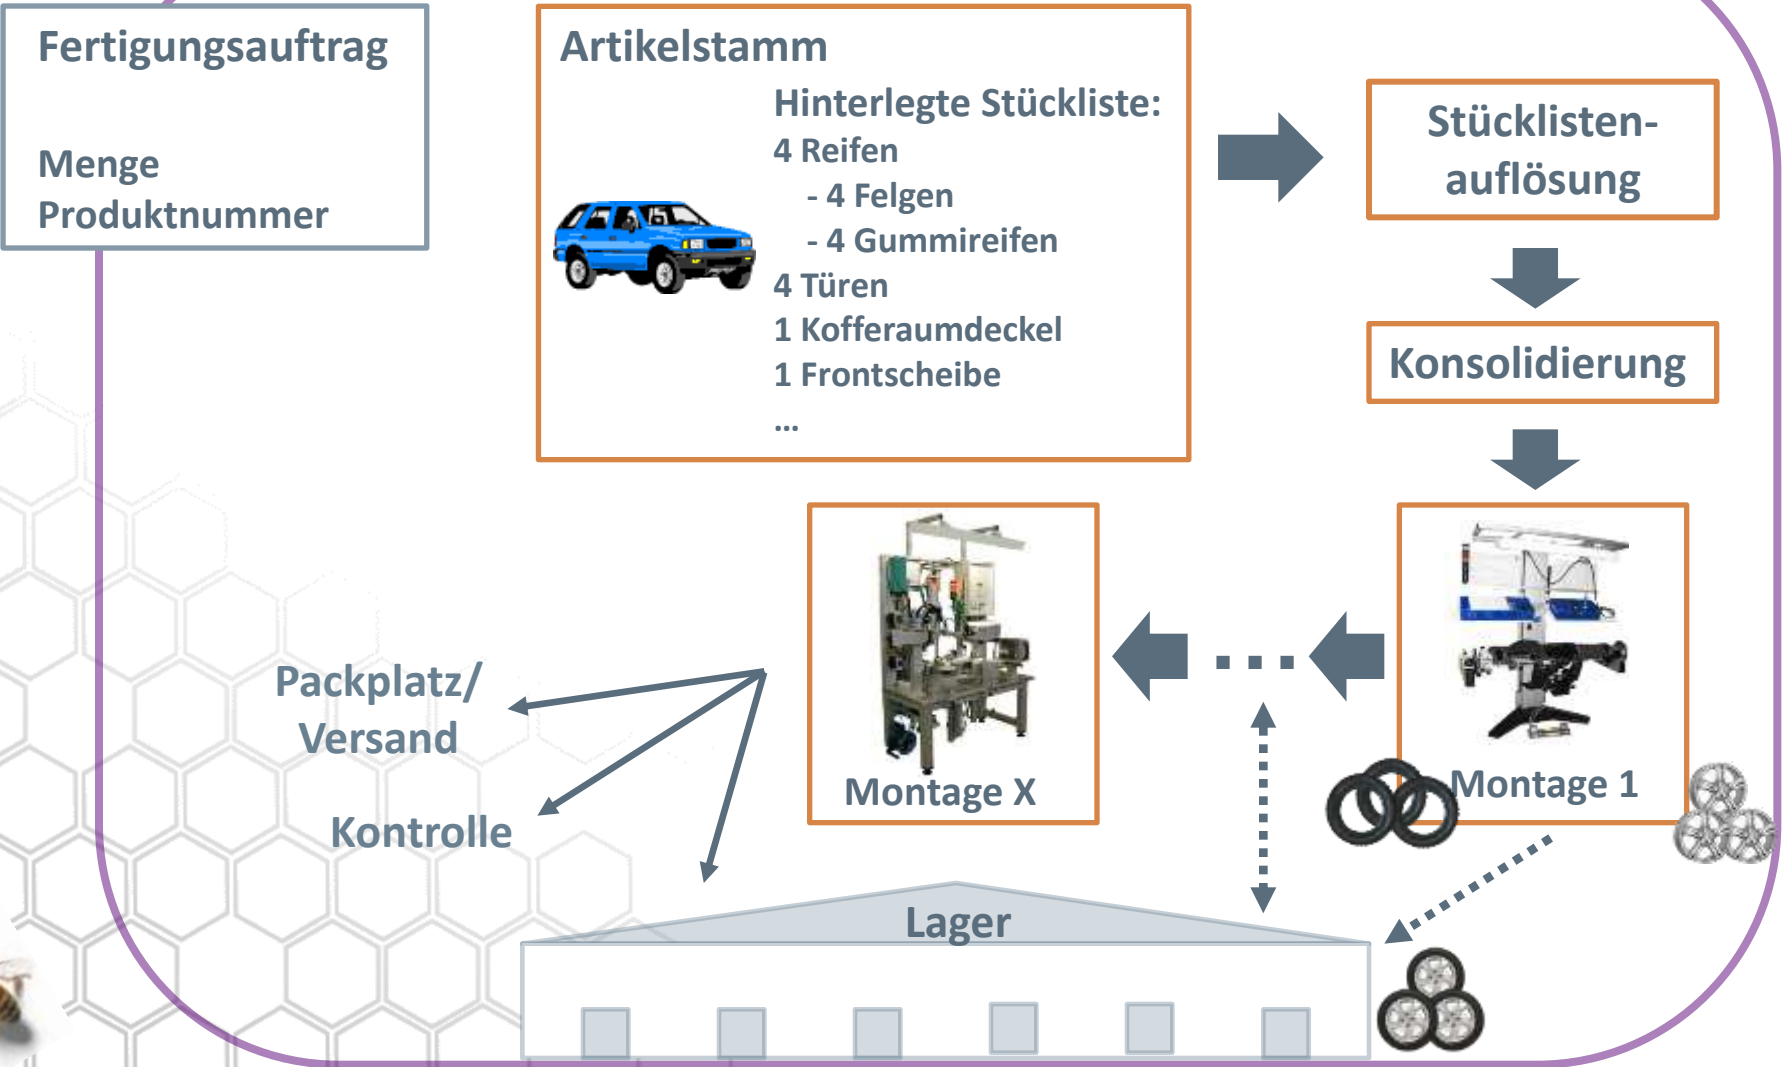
Fertigungsauftrag

Menge
Produktnummer

Artikelstamm

Hinterlegte Stückliste:
4 Reifen
- 4 Felgen
- 4 Gummireifen
4 Türen
1 Kofferaumdeckel
1 Frontscheibe
...

Stücklistenauflösung

Konsolidierung

Montage X

Montage 1

Packplatz/
Versand

Kontrolle

Lager